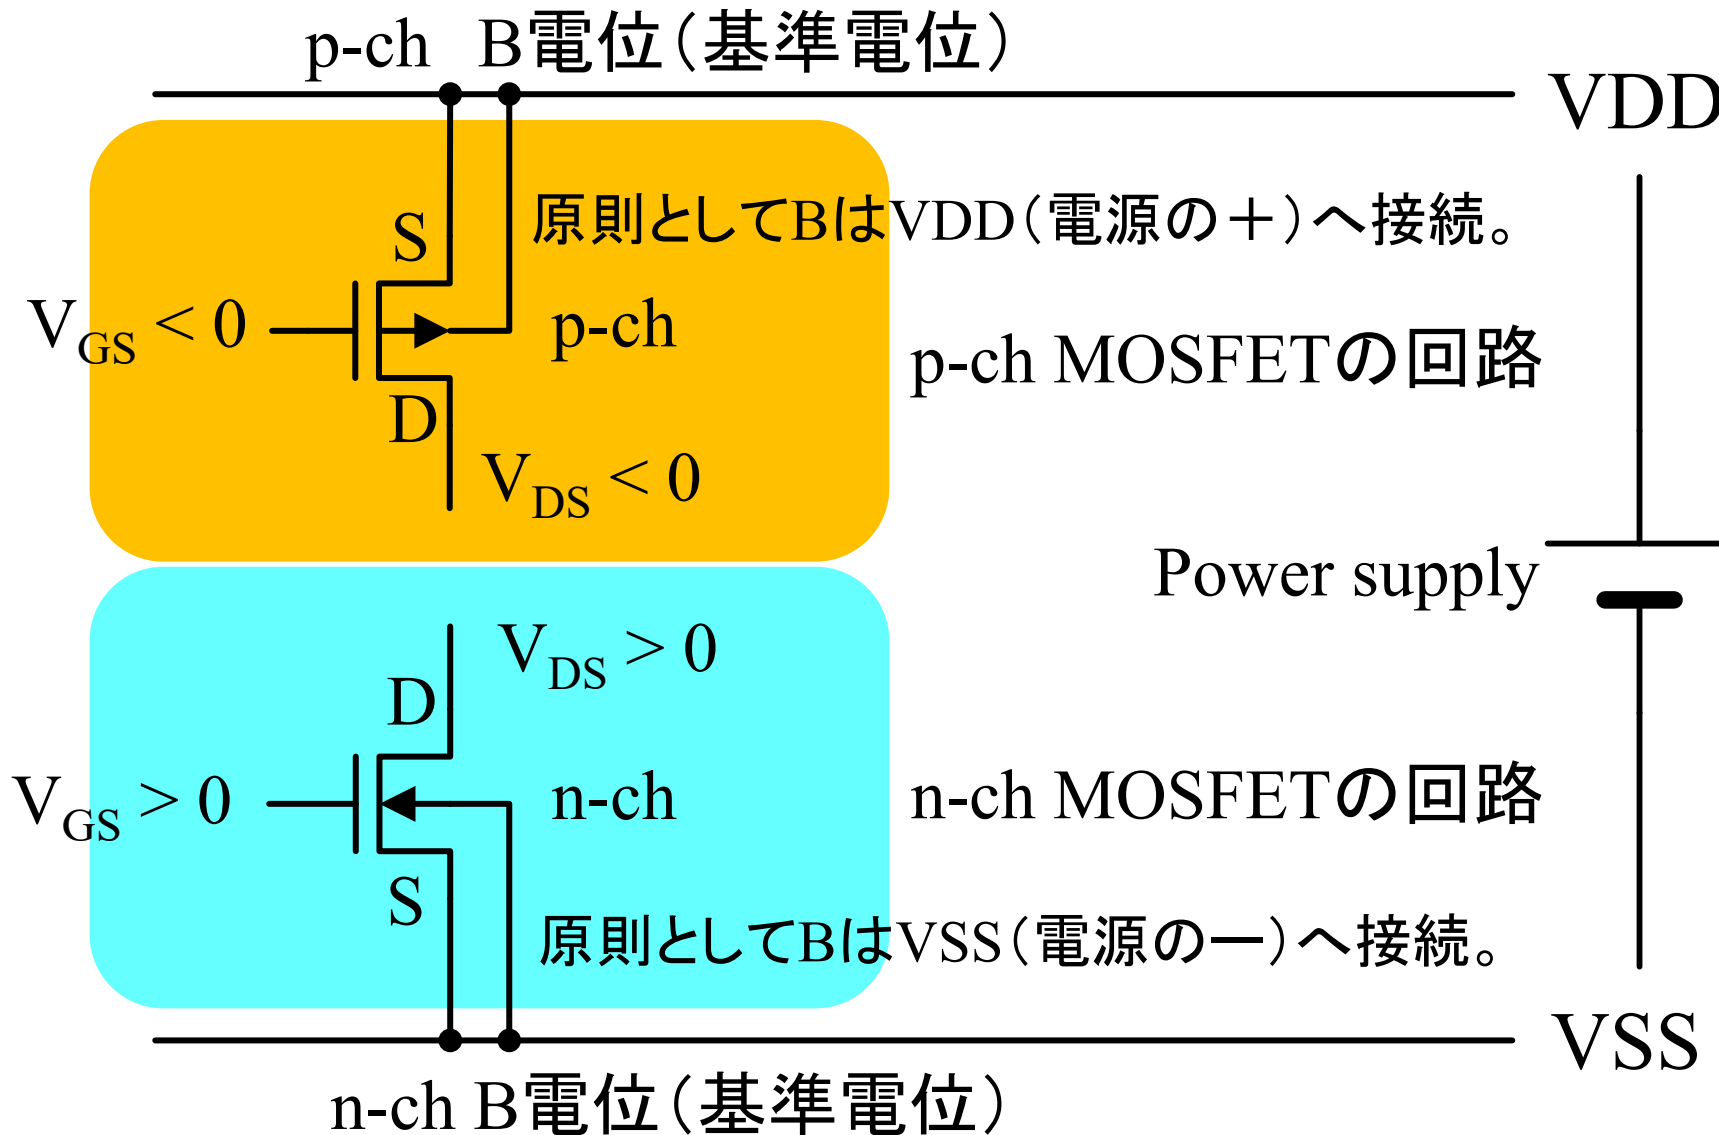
p-ch B電位（基準電位）

VDD

原則としてBはVDD（電源の＋）へ接続。

S

$V_{GS} < 0$

p-ch

p-ch MOSFETの回路

D

$V_{DS} < 0$

Power supply

$V_{DS} > 0$

D

$V_{GS} > 0$

n-ch

n-ch MOSFETの回路

S

原則としてBはVSS（電源の－）へ接続。

VSS

n-ch B電位（基準電位）